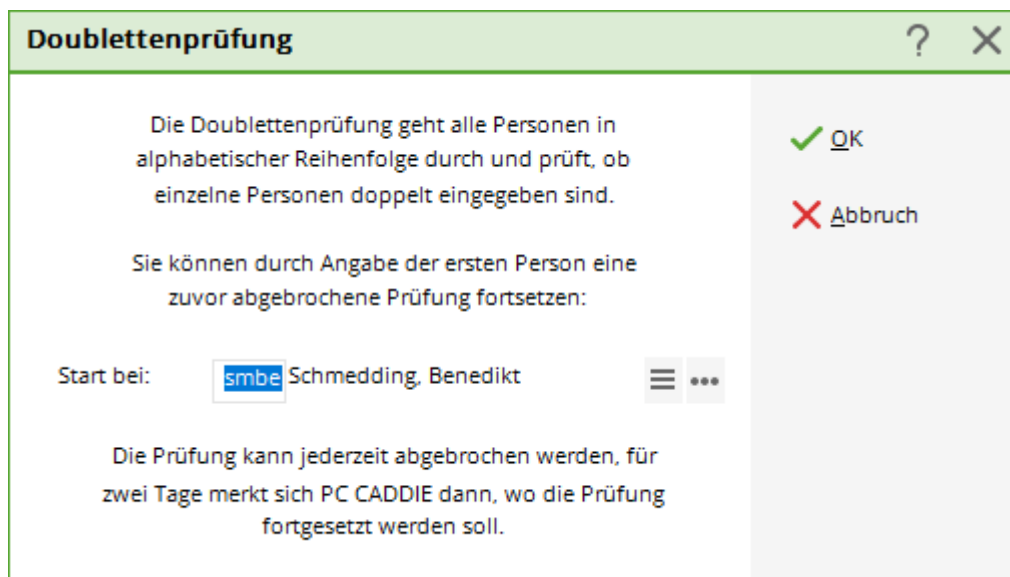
Doublettenprüfung

?

Die Doublettenprüfung geht alle Personen in alphabetischer Reihenfolge durch und prüft, ob einzelne Personen doppelt eingegeben sind.

Sie können durch Angabe der ersten Person eine zuvor abgebrochene Prüfung fortsetzen:

Start bei: smbe Schmedding, Benedikt

Die Prüfung kann jederzeit abgebrochen werden, für zwei Tage merkt sich PC CADDIE dann, wo die Prüfung fortgesetzt werden soll.

OK

Abbruch